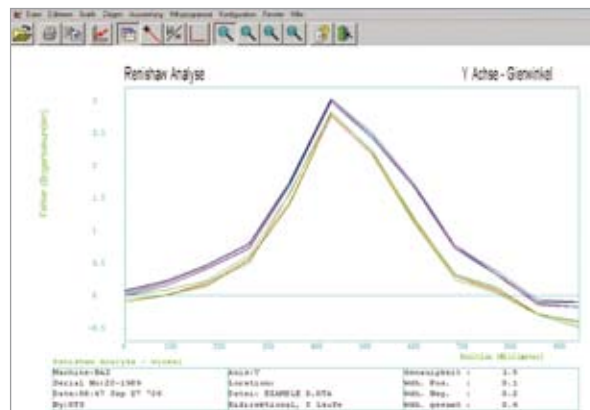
Datei Editieren Grafik Zeigen Auswertung Mikroprozessor Konfiguration Fenster Hilfe

Renishaw Analyse

Y Achse - Gierwinkel

Fehler (Bogensekunden)

3
2.5
2
1.5
1
0.5
0
-0.5

0 100 200 300 400 500 600 700 800 900

Position (Millimeter)

Renishaw Analyse - winkel

| Machine:BA2 | Axis:Y | Genauigkeit : | 3.5 |
|---|---|---|---|
| Serial No:20-1989 | Location: | Wdh. Pos. : | 0.1 |
| Date:06:47 Sep 07 '04 | Datei: EXAMPLE 8.RTA | Wdh. Neg. : | 0.2 |
| By:RTS | Bidirektional, 5 Läufe | Wdh. gesamt : | 0.4 |